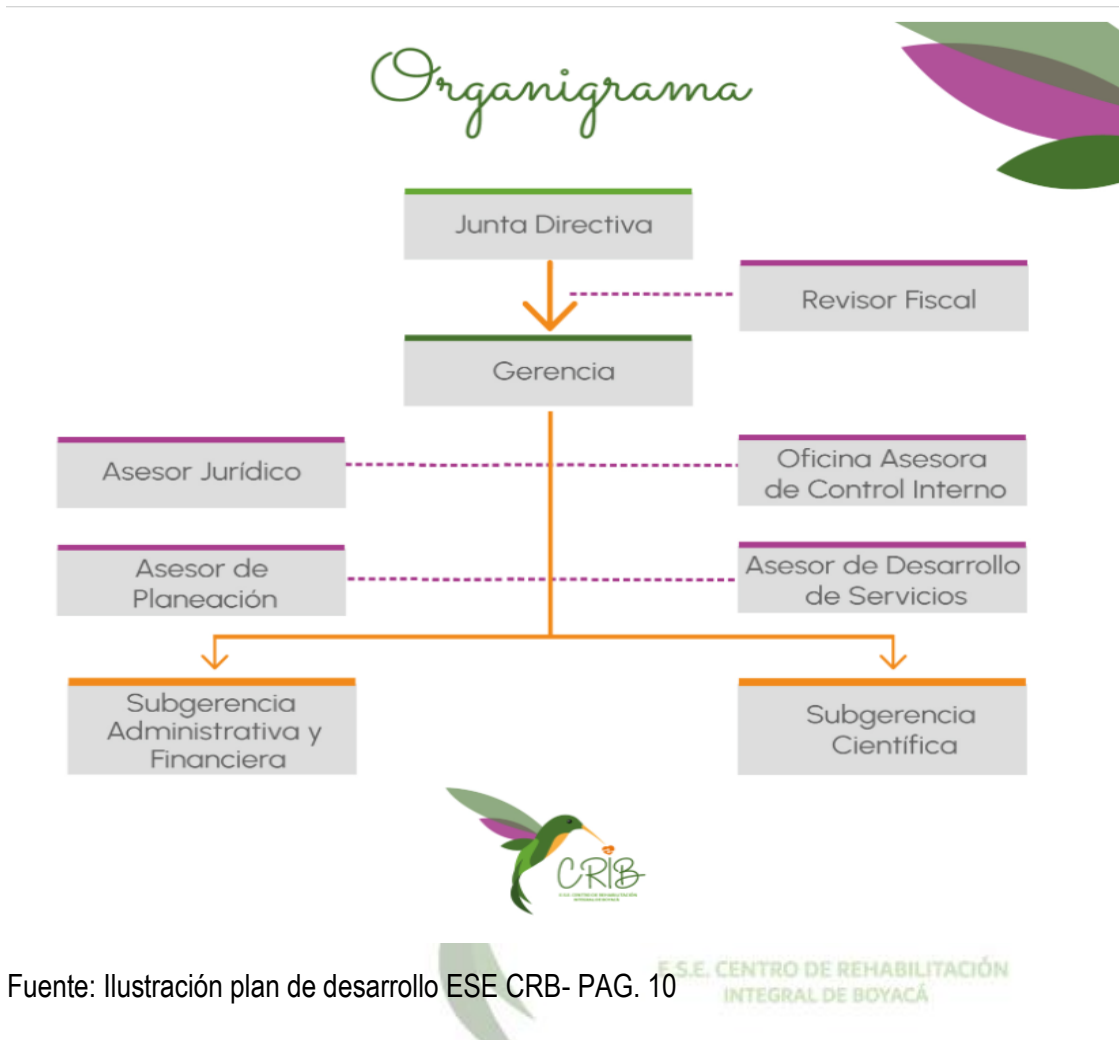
Organigrama

Junta Directiva

Revisor Fiscal

Gerencia

Asesor Jurídico

Oficina Asesora de Control Interno

Asesor de Planeación

Asesor de Desarrollo de Servicios

Subgerencia Administrativa y Financiera

Subgerencia Científica

CRIB

Fuente: Ilustración plan de desarrollo ESE CRB- PAG. 10

E.S.E. CENTRO DE REHABILITACIÓN INTEGRAL DE BOYACÁ